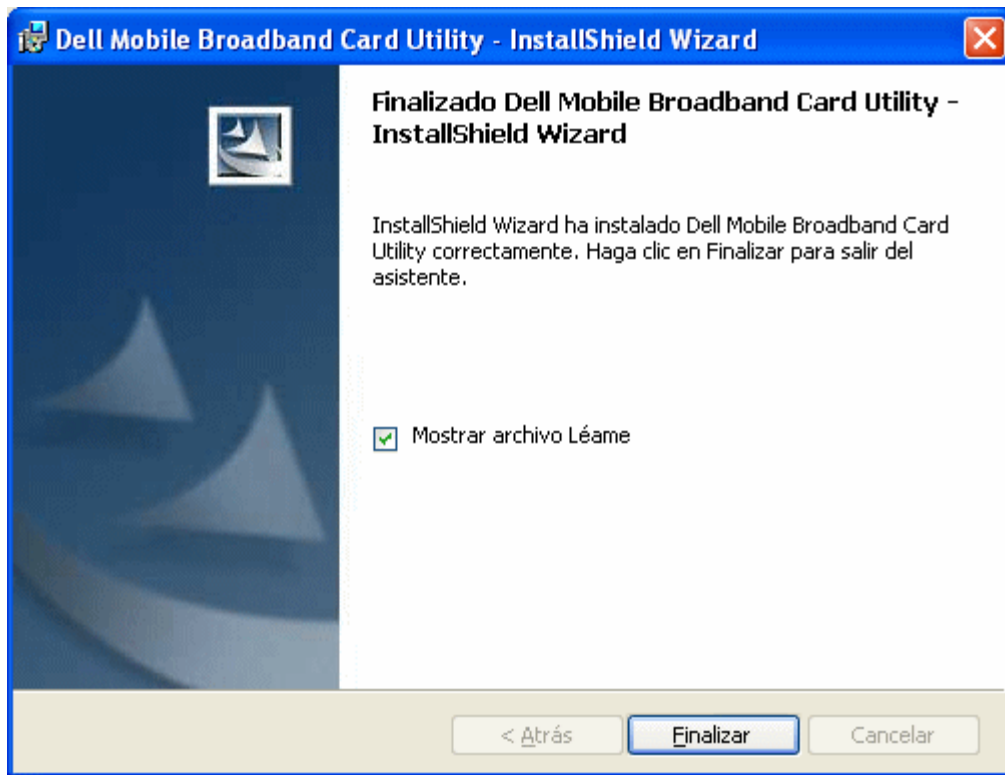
Dell Mobile Broadband Card Utility - InstallShield Wizard

Finalizado Dell Mobile Broadband Card Utility - InstallShield Wizard

InstallShield Wizard ha instalado Dell Mobile Broadband Card Utility correctamente. Haga clic en Finalizar para salir del asistente.

Mostrar archivo Léame

< Atrás
Finalizar
Cancelar